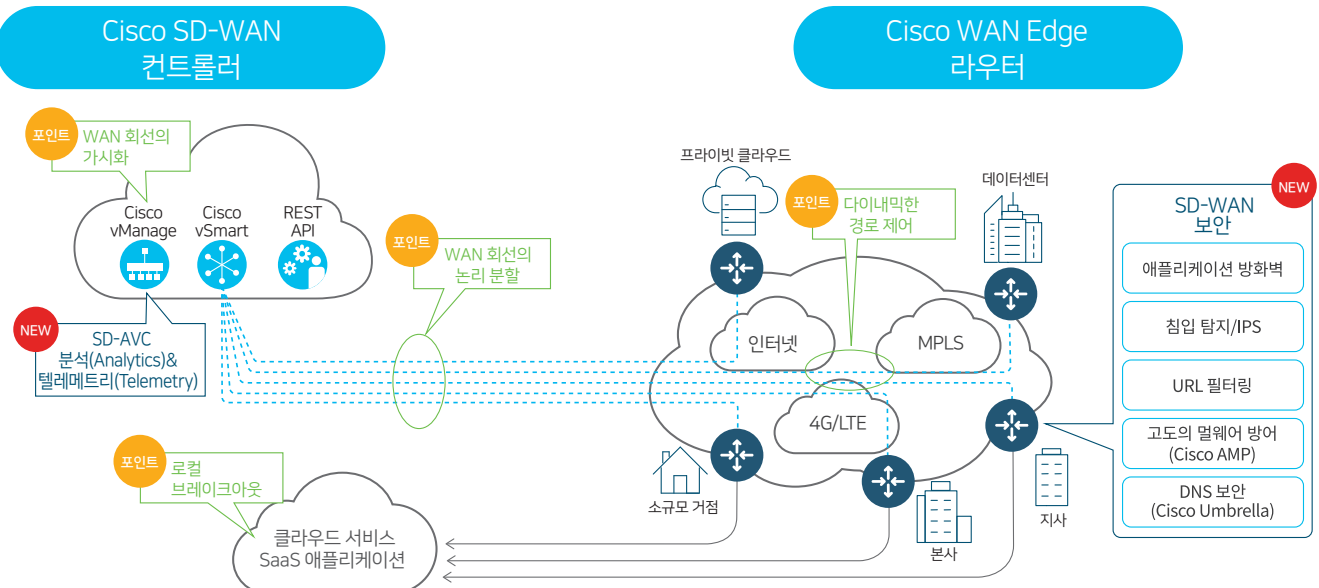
Cisco SD-WAN
컨트롤러

Cisco WAN Edge
라우터

포인트 WAN 회선의 가시화

Cisco vManage

Cisco vSmart

REST API

NEW SD-AVC 분석(Analytics)& 텔레메트리(Telemetry)

포인트 WAN 회선의 논리 분할

포인트 로컬 브레이크아웃

클라우드 서비스
SaaS 애플리케이션

프라이빗 클라우드

포인트 다이내믹한 경로 제어

데이터센터

인터넷

MPLS

4G/LTE

소규모 거점

본사

지사

NEW

SD-WAN
보안

애플리케이션 방화벽

침입 탐지/IPS

URL 필터링

고도의 멀웨어 방어 (Cisco AMP)

DNS 보안 (Cisco Umbrella)